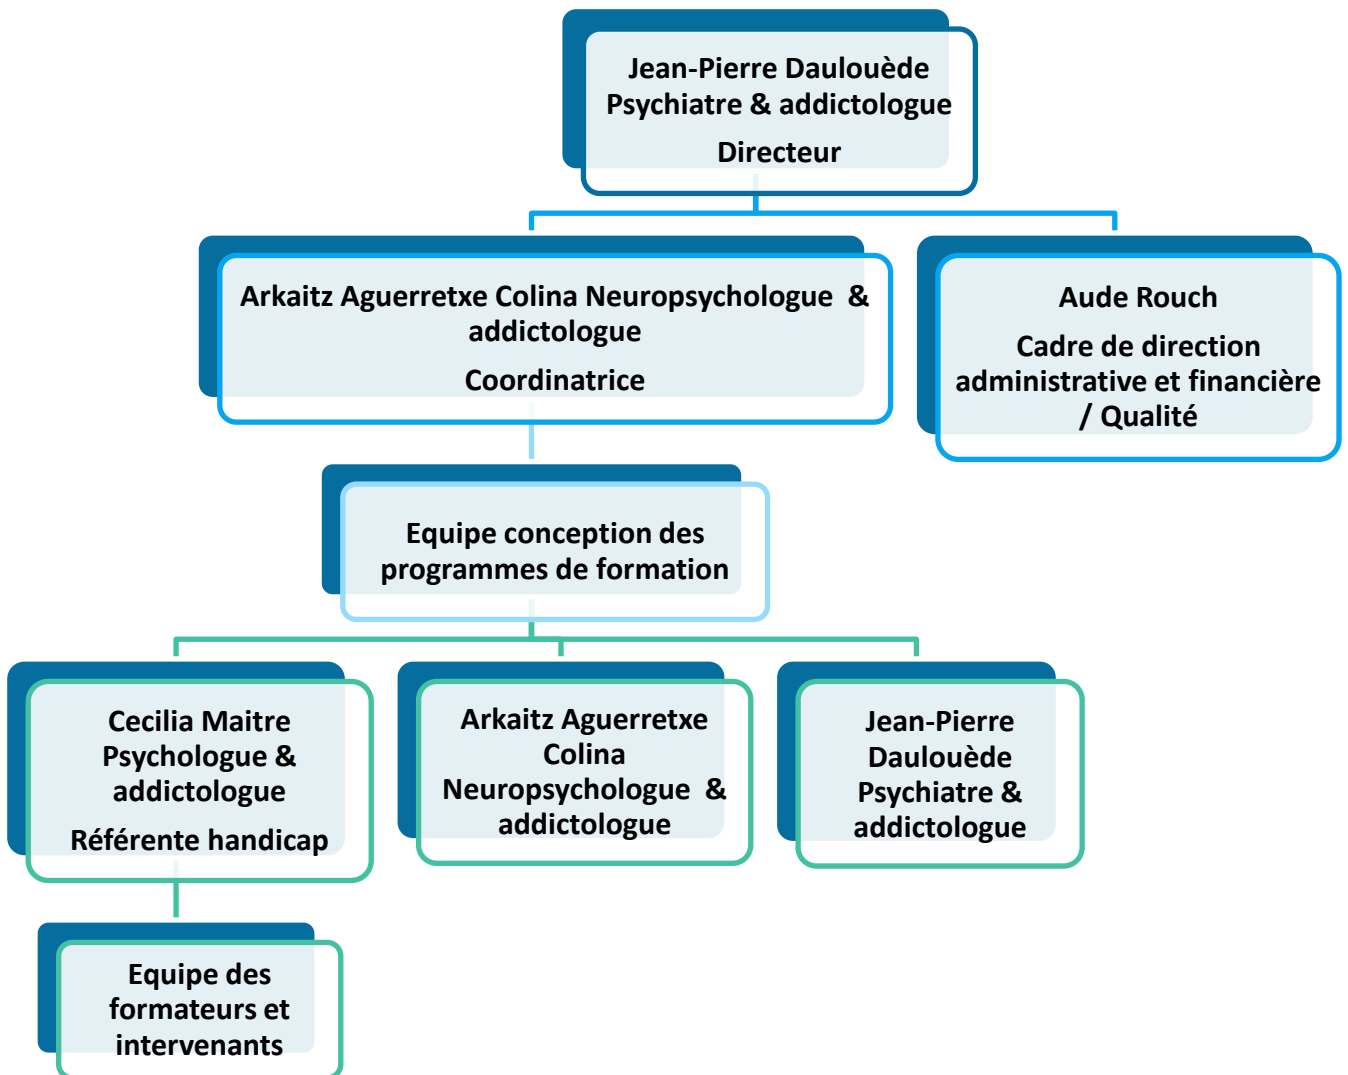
Jean-Pierre Daulouède
Psychiatre & addictologue

Directeur

Arkaitz Aguerretxe Colina Neuropsychologue & addictologue

Coordinatrice

Aude Rouch

Cadre de direction administrative et financière / Qualité

Equipe conception des programmes de formation

Cecilia Maitre
Psychologue & addictologue

Référente handicap

Arkaitz Aguerretxe Colina Neuropsychologue & addictologue

Jean-Pierre Daulouède Psychiatre & addictologue

Equipe des formateurs et intervenants